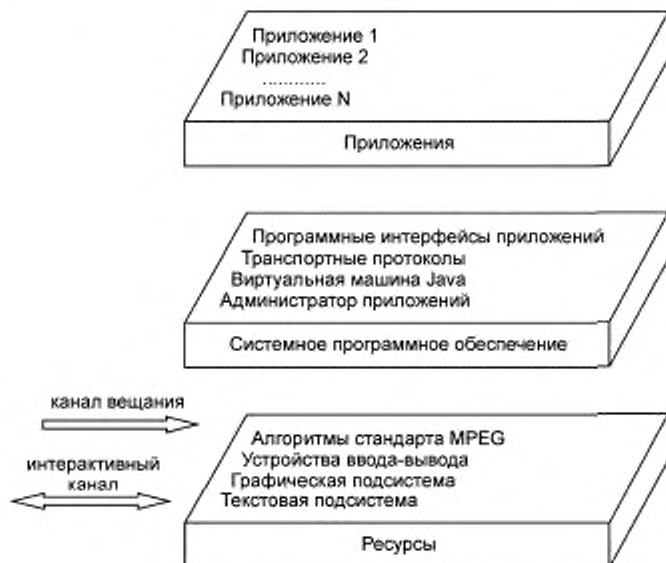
Приложение 1
Приложение 2
..........
Приложение N

Приложения

Программные интерфейсы приложений
Транспортные протоколы
Виртуальная машина Java
Администратор приложений

Системное программное обеспечение

канал вещания

интерактивный канал

Алгоритмы стандарта MPEG
Устройства ввода-вывода
Графическая подсистема
Текстовая подсистема

Ресурсы